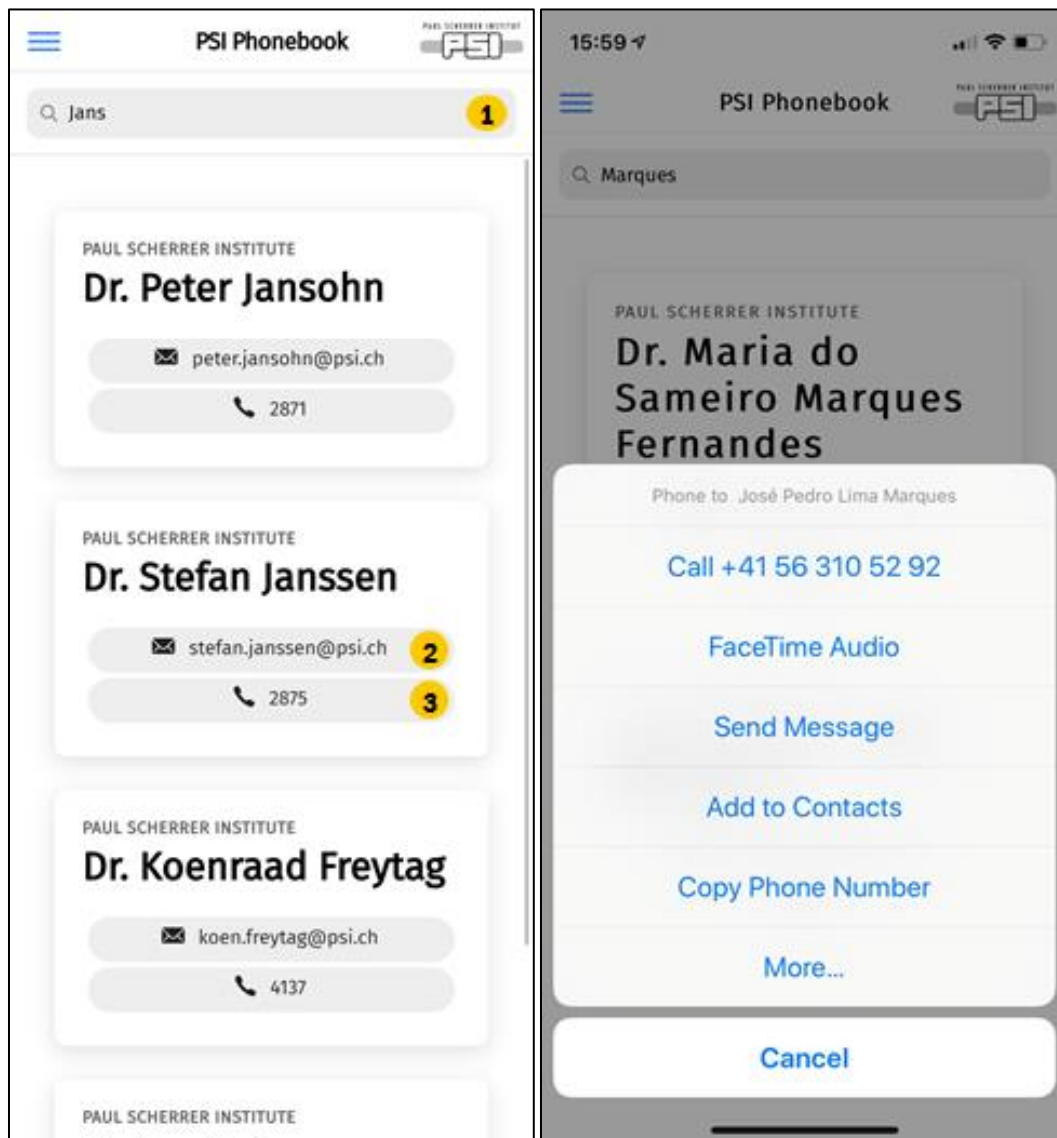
PSI Phonebook

PAUL SCHERRER INSTITUT

PSI

Jans

1

PAUL SCHERRER INSTITUTE

Dr. Peter Jansohn

peter.jansohn@psi.ch

2871

PAUL SCHERRER INSTITUTE

Dr. Stefan Janssen

stefan.janssen@psi.ch

2

2875

3

PAUL SCHERRER INSTITUTE

Dr. Koenraad Freytag

koen.freytag@psi.ch

4137

PAUL SCHERRER INSTITUTE

15:59

PSI Phonebook

PAUL SCHERRER INSTITUT

PSI

Marques

PAUL SCHERRER INSTITUTE

Dr. Maria do Sameiro Marques Fernandes

Phone to José Pedro Lima Marques

Call +41 56 310 52 92

FaceTime Audio

Send Message

Add to Contacts

Copy Phone Number

More...

Cancel